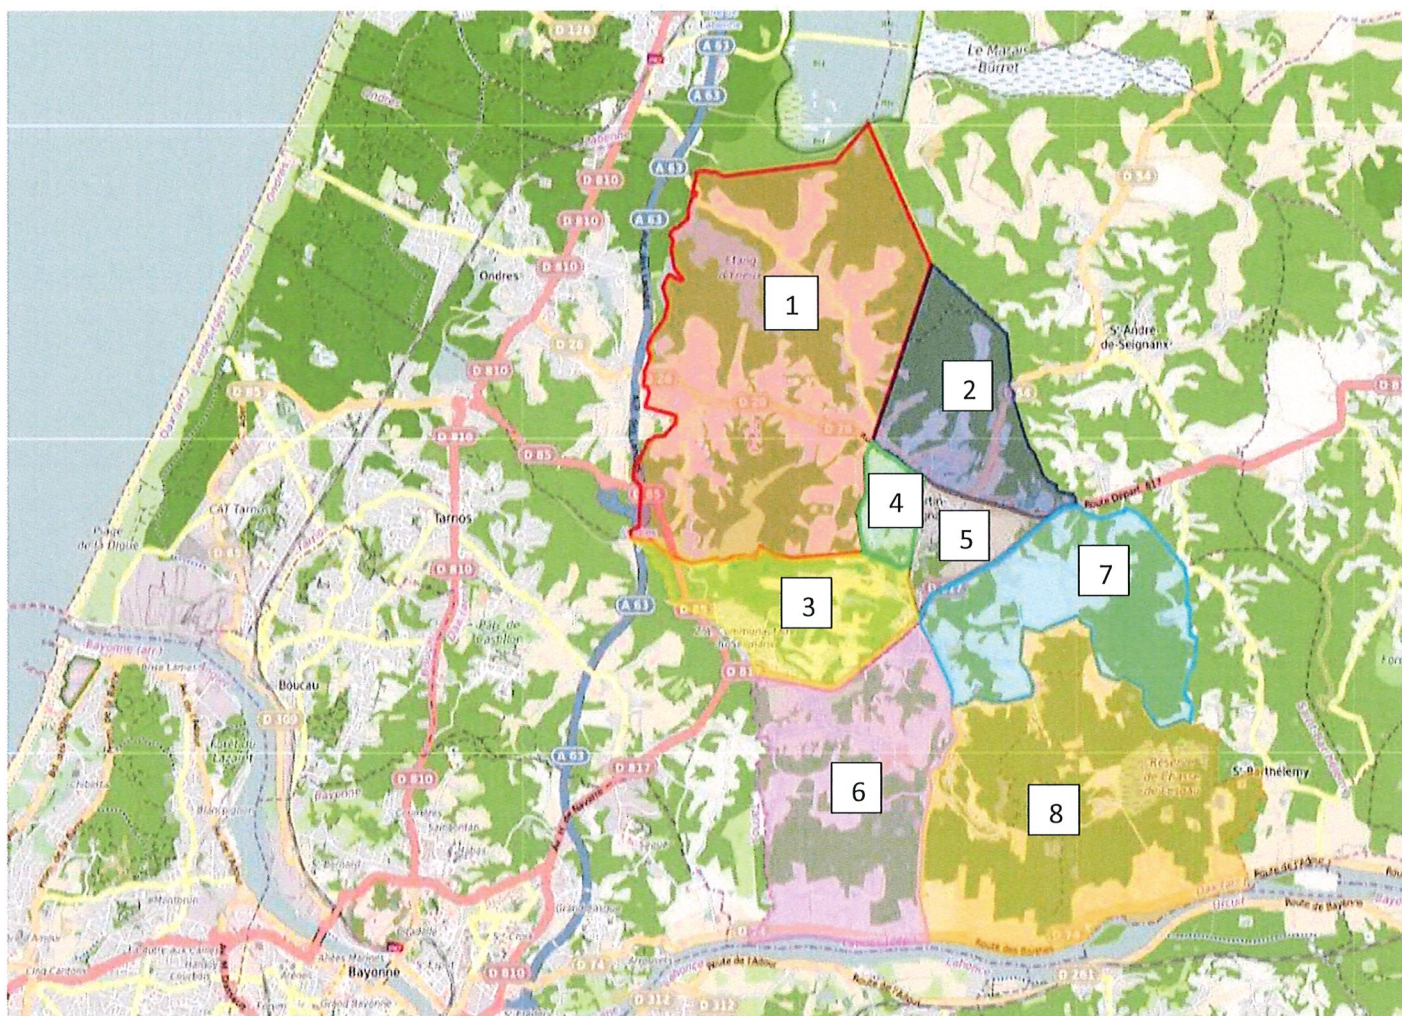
D 126
A 63
A 63
Le Marais Burret
D 810
A 63
D 810
D 810
Ondres
Etang d'Ores
1
D 26
D 810
D 85
D 810
D 85
D 85
CAT Tarnos
Tarnos
Plage de la Digue
2
St André de Seignanx
D 54
Route Départ. 817
4
5
7
3
D 85
A 63
D 810
Boucau
D 309
D 810
A 63
D 817
6
8
St Barthélemy
D 810
Bayonne
D 74
D 74
D 261
D 312
D 312